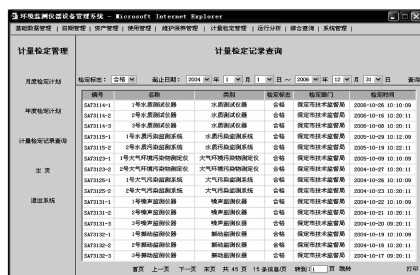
环境监测仪器设备管理系统 - Microsoft Internet Explorer

基础数据管理 | 前期管理 | 资产管理 | 使用管理 | 维护保养管理 | 计量检定管理 | 运行分析 | 综合查询 | 系统管理 |

计量检定管理

月度检定计划

年度检定计划

计量检定记录查询

主 页

退出系统

计量检定记录查询

检定标志：合格 截止日期：2004 年 1 月 1 日 ~ 2006 年 12 月 31 日 查询

| 编号 | 名称 | 类别 | 检定标志 | 检定部门 | 检定时间 |
|---|---|---|---|---|---|
| SAT3114-1 | 1号水质测试仪器 | 水质测试仪器 | 合格 | 保定市技术监督局 | 2006-10-26 10:10:09 |
| SAT3114-2 | 2号水质测试仪器 | 水质测试仪器 | 合格 | 保定市技术监督局 | 2006-10-06 10:20:11 |
| SAT3114-3 | 3号水质测试仪器 | 水质测试仪器 | 合格 | 保定市技术监督局 | 2006-10-08 10:20:11 |
| SAT3115-1 | 1号水质污染源监测系统 | 水质污染源监测系统 | 合格 | 保定市技术监督局 | 2005-10-29 10:12:09 |
| SAT3115-2 | 2号水质污染源监测系统 | 水质污染源监测系统 | 合格 | 保定市技术监督局 | 2005-10-19 10:22:11 |
| SAT3123-1 | 1号大气环境污染物测定仪 | 大气环境污染物测定仪 | 合格 | 保定市技术监督局 | 2005-09-09 10:10:09 |
| SAT3123-2 | 2号大气环境污染物测定仪 | 大气环境污染物测定仪 | 合格 | 保定市技术监督局 | 2005-10-02 10:20:11 |
| SAT3125-1 | 1号大气污染监测系统 | 大气污染监测系统 | 合格 | 保定市技术监督局 | 2006-10-13 10:10:09 |
| SAT3125-2 | 2号大气污染监测系统 | 大气污染监测系统 | 合格 | 保定市技术监督局 | 2006-10-23 10:20:11 |
| SAT3131-1 | 1号噪声监测仪器 | 噪声监测仪器 | 合格 | 保定市技术监督局 | 2006-10-12 10:10:09 |
| SAT3131-2 | 2号噪声监测仪器 | 噪声监测仪器 | 合格 | 保定市技术监督局 | 2006-10-21 10:20:11 |
| SAT3131-3 | 3号噪声监测仪器 | 噪声监测仪器 | 合格 | 保定市技术监督局 | 2006-10-20 10:20:11 |
| SAT3132-1 | 1号振动监测仪器 | 振动监测仪器 | 合格 | 保定市技术监督局 | 2006-10-19 10:10:09 |
| SAT3132-2 | 2号振动监测仪器 | 振动监测仪器 | 合格 | 保定市技术监督局 | 2006-10-18 10:20:11 |
| SAT3132-3 | 3号振动监测仪器 | 振动监测仪器 | 合格 | 保定市技术监督局 | 2006-10-17 10:20:11 |

首页 上一页 下一页 末页 共 45 页 15 条记录/页 转到 1 页 跳转 打印